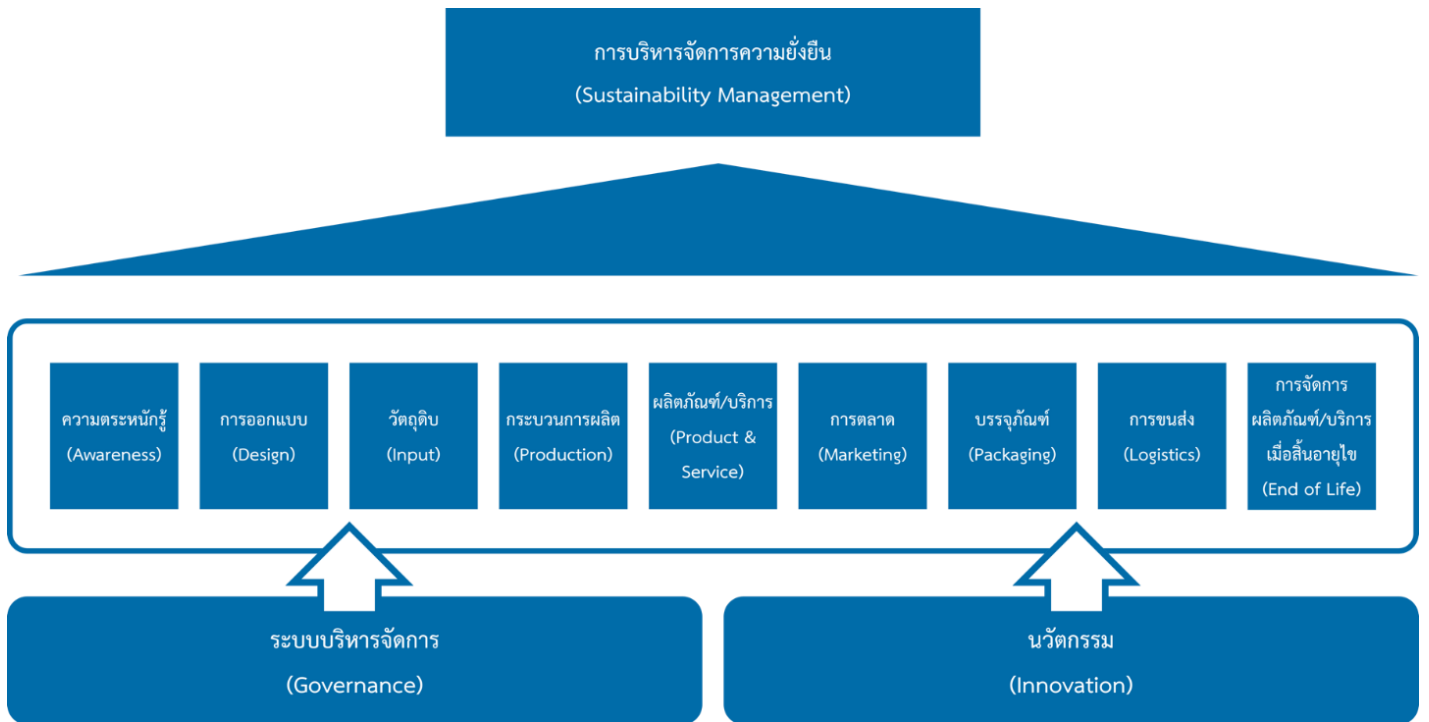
การบริหารจัดการความยั่งยืน
(Sustainability Management)

ความตระหนักรู้
(Awareness)

การออกแบบ
(Design)

วัตถุดิบ
(Input)

กระบวนการผลิต
(Production)

ผลิตภัณฑ์/บริการ
(Product & Service)

การตลาด
(Marketing)

บรรจุภัณฑ์
(Packaging)

การขนส่ง
(Logistics)

การจัดการ
ผลิตภัณฑ์/บริการ
เมื่อสิ้นอายุไข
(End of Life)

ระบบบริหารจัดการ
(Governance)

นวัตกรรม
(Innovation)